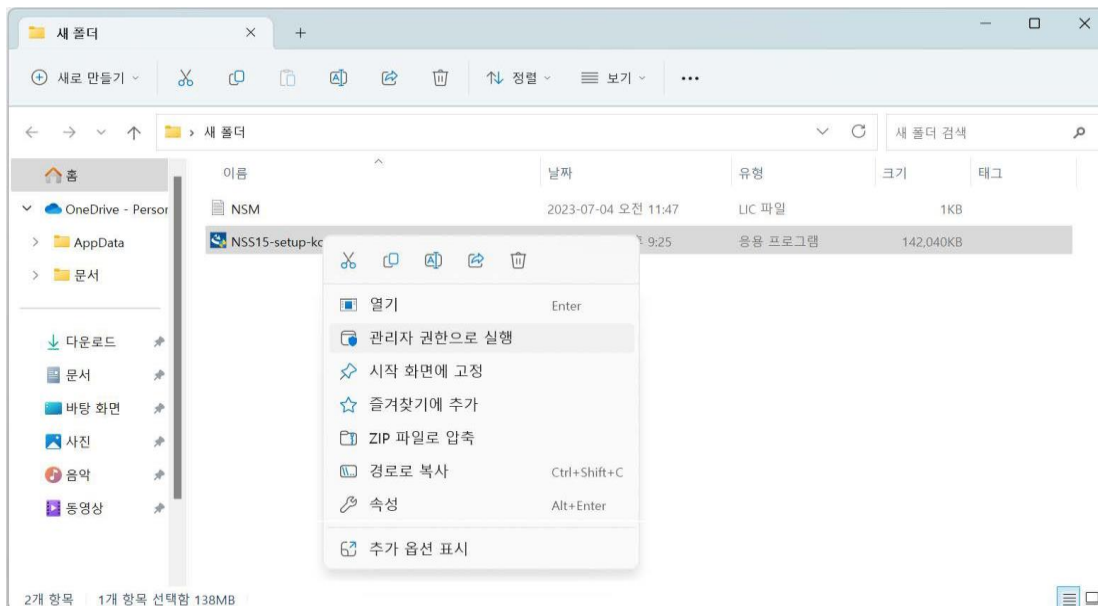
새 폴더 × +

새로 만들기 ⌄ 정렬 ⌄ 보기 ⌄ ...

› 새 폴더

새 폴더 검색

홈
OneDrive - Persor
AppData
문서

다운로드
문서
바탕 화면
사진
음악
동영상

| 이름 | 날짜 | 유형 | 크기 | 태그 |
|---|---|---|---|---|
| NSM | 2023-07-04 오전 11:47 | LIC 파일 | 1KB | |
| NSS15-setup-kc | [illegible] 9:25 | 응용 프로그램 | 142,040KB | |

열기 Enter
관리자 권한으로 실행
시작 화면에 고정
즐겨찾기에 추가
ZIP 파일로 압축
경로로 복사 Ctrl+Shift+C
속성 Alt+Enter
추가 옵션 표시

2개 항목 1개 항목 선택함 138MB